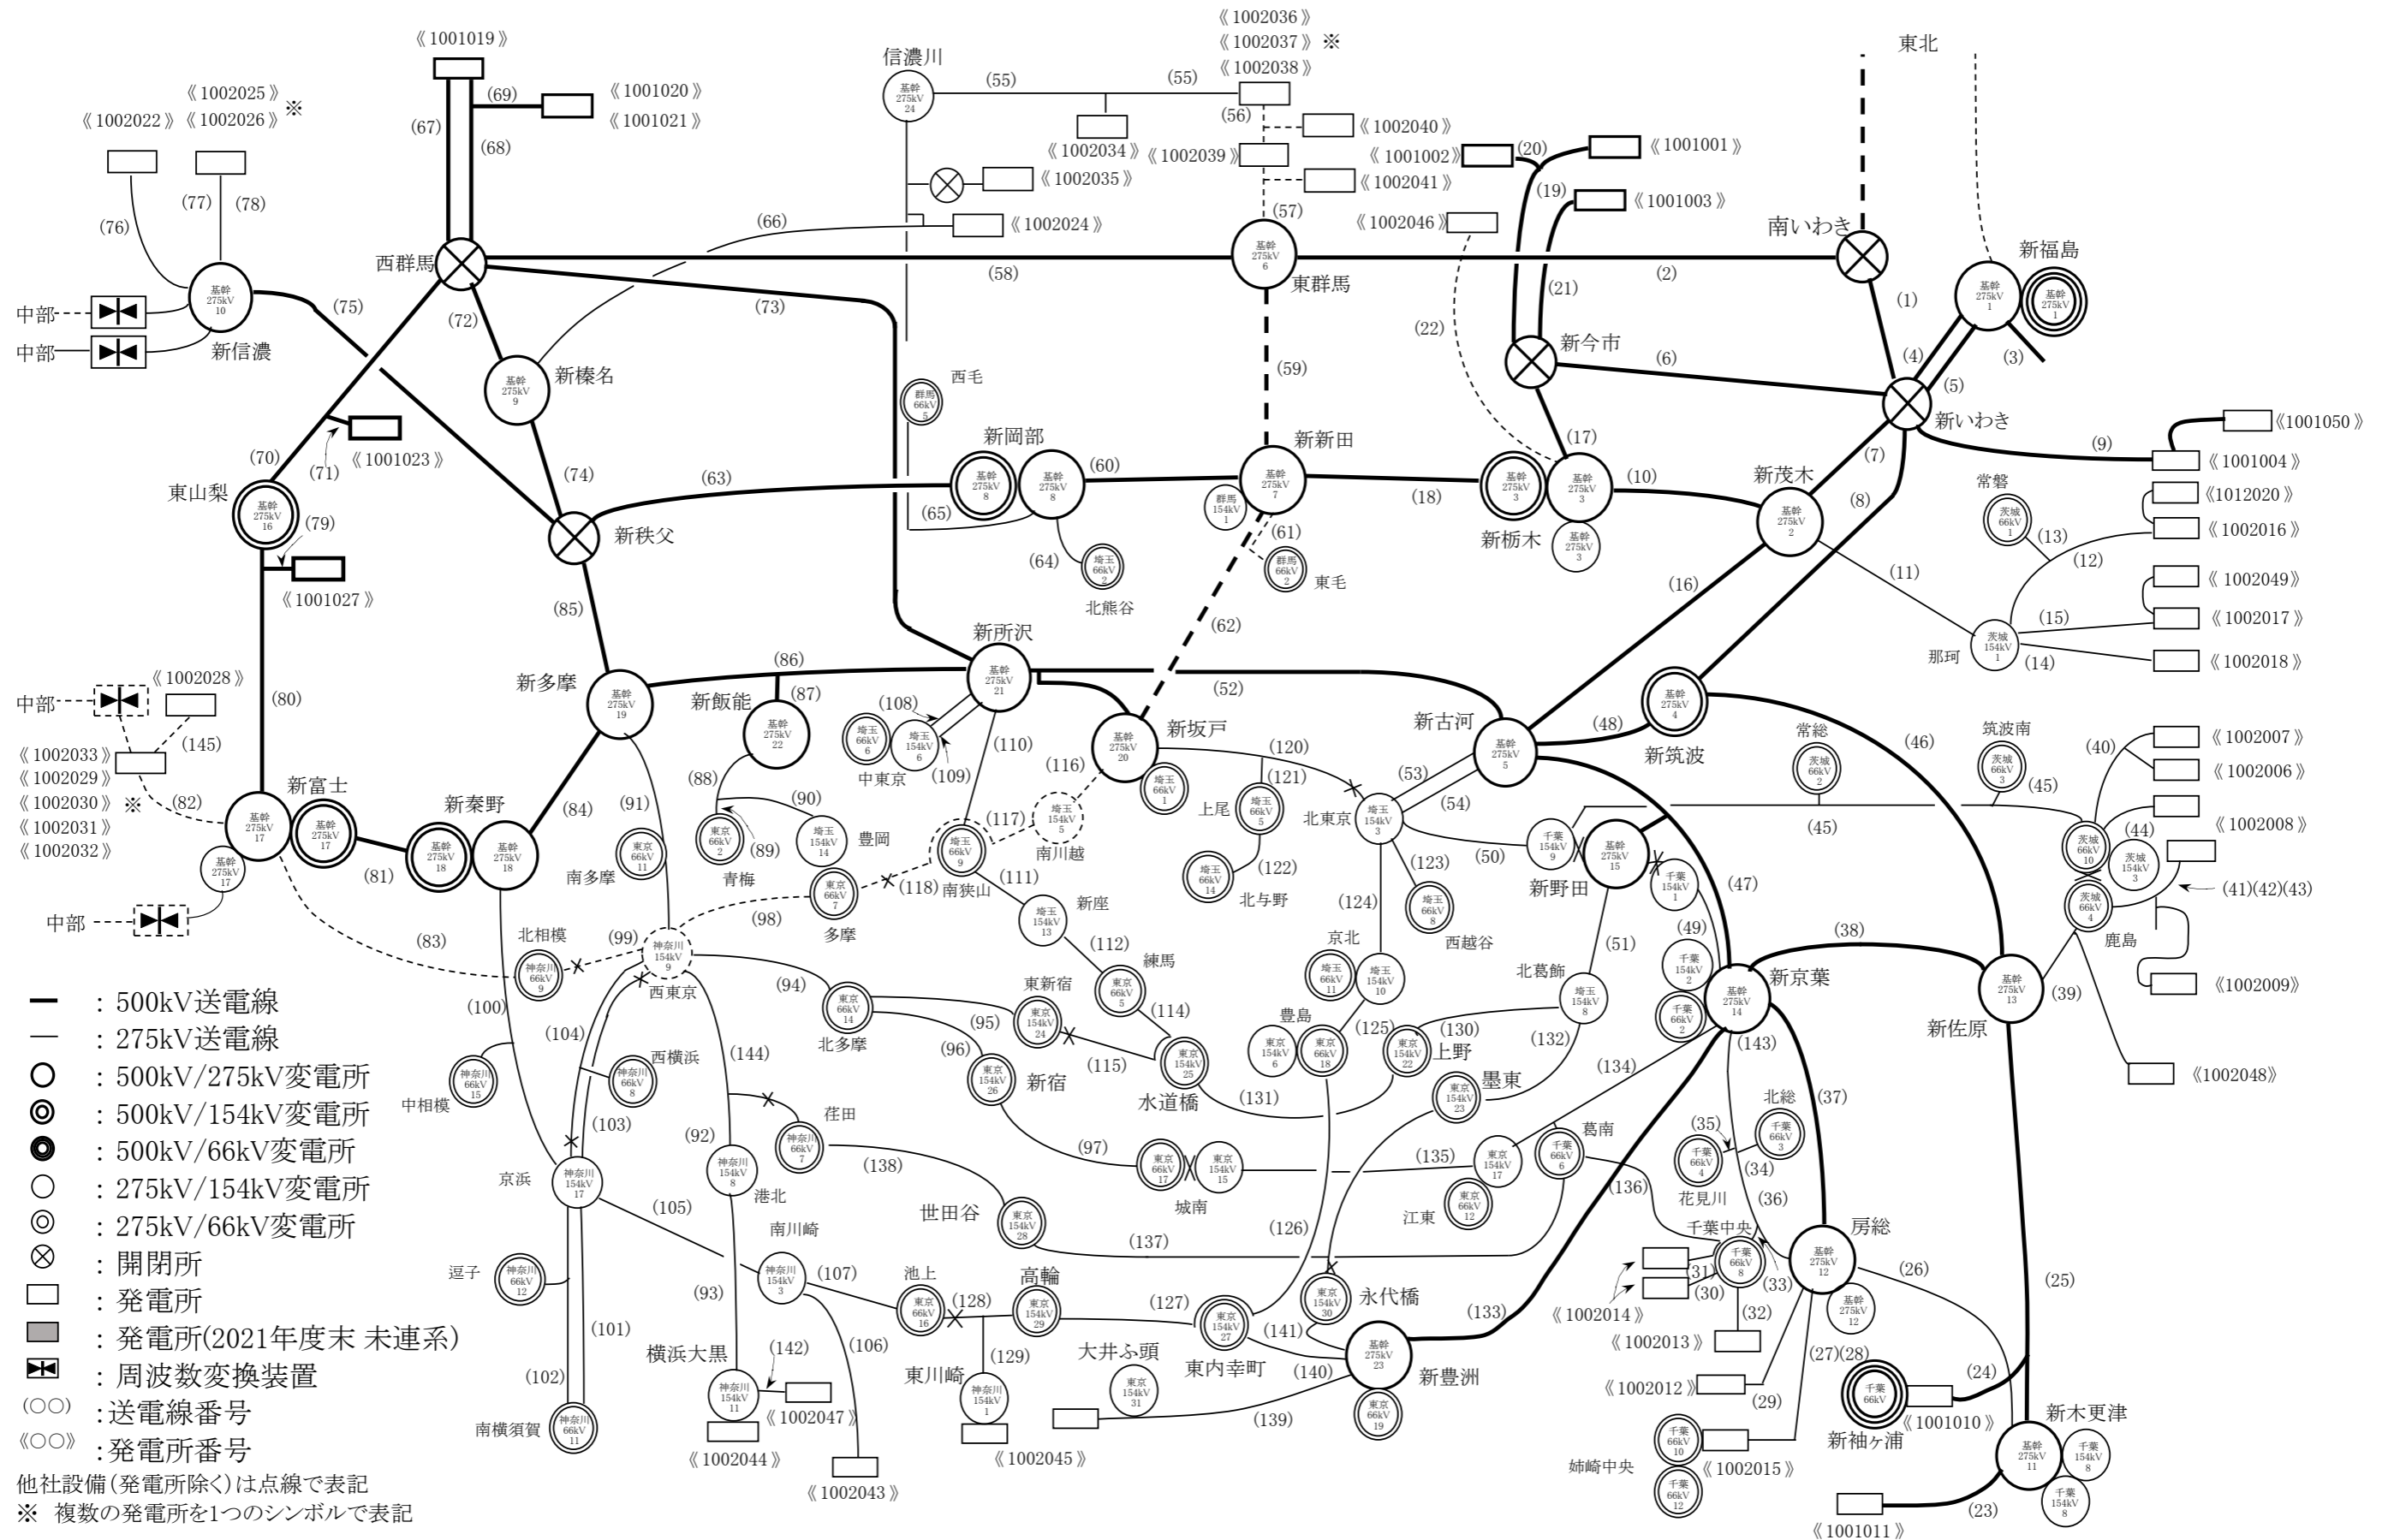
《1002036》
《1002037》※
《1002038》
東北
《1001019》
信濃川
基幹 275kV 24
(55)
(55)
(69)
《1001020》
《1001021》
《1002025》
《1002026》※
《1002022》
(67)
(68)
(56)
《1002040》
《1002034》
《1002039》
《1001002》
(20)
《1001001》
《1002035》
《1002041》
(19)
《1001003》
(77)
(78)
(76)
(66)
《1002024》
(57)
《1002046》
南いわき
新福島
西群馬
基幹 275kV 6
東群馬
(58)
(2)
基幹 275kV 10
(75)
(73)
(21)
(1)
基幹 275kV 1
基幹 275kV 1
中部
中部
新信濃
(72)
新今市
(4)
(3)
(22)
(6)
(5)
基幹 275kV 9
新榛名
(59)
新いわき
西毛
群馬 66kV 5
(9)
《1001050》
《1001023》
(71)
新岡部
(60)
新新田
(17)
(7)
《1001004》
(70)
(74)
(63)
基幹 275kV 8
基幹 275kV 8
基幹 275kV 7
(18)
基幹 275kV 3
基幹 275kV 3
(10)
新茂木
常磐
《1012020》
東山梨
基幹 275kV 16
(79)
新秩父
(65)
群馬 154kV 1
(61)
新栃木
基幹 275kV 2
(8)
茨城 66kV 1
(13)
《1002016》
《1001027》
(64)
埼玉 66kV 2
群馬 66kV 2
東毛
基幹 275kV 3
(12)
(85)
北熊谷
(11)
(16)
《1002049》
(62)
(15)
《1002017》
新所沢
茨城 154kV 1
那珂
(14)
《1002018》
《1002028》
中部
(80)
新多摩
(86)
基幹 275kV 21
(52)
基幹 275kV 4
新飯能
(87)
新坂戸
新古河
(48)
基幹 275kV 19
基幹 275kV 22
(108)
(110)
基幹 275kV 20
基幹 275kV 5
新筑波
(46)
常総
筑波南
(40)
《1002007》
埼玉 66kV 6
埼玉 154kV 6
(145)
《1002033》
《1002029》
《1002030》※
《1002031》
《1002032》
中東京
(109)
(116)
埼玉 66kV 1
(120)
(121)
(53)
茨城 66kV 2
茨城 66kV 3
(45)
《1002006》
(88)
(91)
(90)
埼玉 154kV 5
北東京
(54)
(82)
新富士
基幹 275kV 17
基幹 275kV 17
新秦野
(84)
(117)
上尾
埼玉 66kV 5
埼玉 154kV 3
(45)
(44)
《1002008》
基幹 275kV 18
基幹 275kV 18
東京 66kV 11
東京 66kV 2
(89)
埼玉 154kV 14
豊岡
埼玉 66kV 9
南川越
(50)
千葉 154kV 9
基幹 275kV 15
茨城 66kV 10
茨城 154kV 3
基幹 275kV 17
南多摩
青梅
(111)
(123)
(81)
(118)
南狭山
(122)
千葉 154kV 1
新野田
(47)
茨城 66kV 4
(41)(42)(43)
東京 66kV 7
新座
埼玉 66kV 14
北与野
埼玉 66kV 8
(124)
中部
(98)
多摩
埼玉 154kV 13
西越谷
(49)
(38)
鹿島
(83)
北相模
(99)
神奈川 154kV 9
(112)
練馬
京北
(51)
千葉 154kV 2
新京葉
基幹 275kV 13
(39)
《1002009》
神奈川 66kV 9
西東京
(94)
東新宿
東京 66kV 5
埼玉 66kV 11
埼玉 154kV 10
北葛飾
埼玉 154kV 8
千葉 66kV 2
基幹 275kV 14
新佐原
: 500kV送電線
: 275kV送電線
: 500kV/275kV変電所
: 500kV/154kV変電所
: 500kV/66kV変電所
: 275kV/154kV変電所
: 275kV/66kV変電所
: 開閉所
: 発電所
: 発電所(2021年度末 未連系)
: 周波数変換装置
(○○) :送電線番号
《○○》 :発電所番号
他社設備(発電所除く)は点線で表記
※ 複数の発電所を1つのシンボルで表記
(100)
(104)
東京 66kV 14
(95)
東京 154kV 24
(114)
豊島
(125)
(130)
(132)
(143)
《1002048》
北多摩
(96)
(115)
東京 154kV 6
東京 66kV 18
東京 154kV 22
上野
(134)
(37)
神奈川 66kV 15
中相模
神奈川 66kV 8
西横浜
(144)
東京 154kV 26
新宿
東京 154kV 25
水道橋
(131)
墨東
東京 154kV 23
北総
(103)
(92)
茨田
神奈川 66kV 7
(97)
(35)
千葉 66kV 3
京浜
神奈川 154kV 17
神奈川 154kV 8
港北
(138)
東京 66kV 17
東京 154kV 15
城南
(135)
東京 154kV 17
葛南
千葉 66kV 6
千葉 66kV 4
(34)
花見川
(105)
南川崎
世田谷
東京 154kV 28
(136)
江東
東京 66kV 12
(36)
千葉中央
房総
逗子
神奈川 66kV 12
(137)
(126)
永代橋
(31)
千葉 66kV 8
(33)
基幹 275kV 12
(26)
(107)
神奈川 154kV 3
池上
高輪
(101)
(93)
東京 66kV 16
(128)
東京 154kV 29
(127)
東京 154kV 27
東京 154kV 30
(30)
(32)
基幹 275kV 12
(25)
(106)
(129)
(141)
基幹 275kV 23
(133)
《1002014》
《1002013》
(27)(28)
(102)
横浜大黒
(142)
東川崎
大井ふ頭
東京 154kV 31
東内幸町
(140)
新豊洲
千葉 66kV
(24)
神奈川 66kV 11
神奈川 154kV 11
《1002047》
神奈川 154kV 1
(139)
東京 66kV 19
《1002012》
(29)
《1001010》
新木更津
南横須賀
《1002044》
《1002045》
千葉 66kV 10
《1002015》
新袖ケ浦
基幹 275kV 11
千葉 154kV 8
姉崎中央
千葉 66kV 12
千葉 154kV 8
《1002043》
(23)
《1001011》